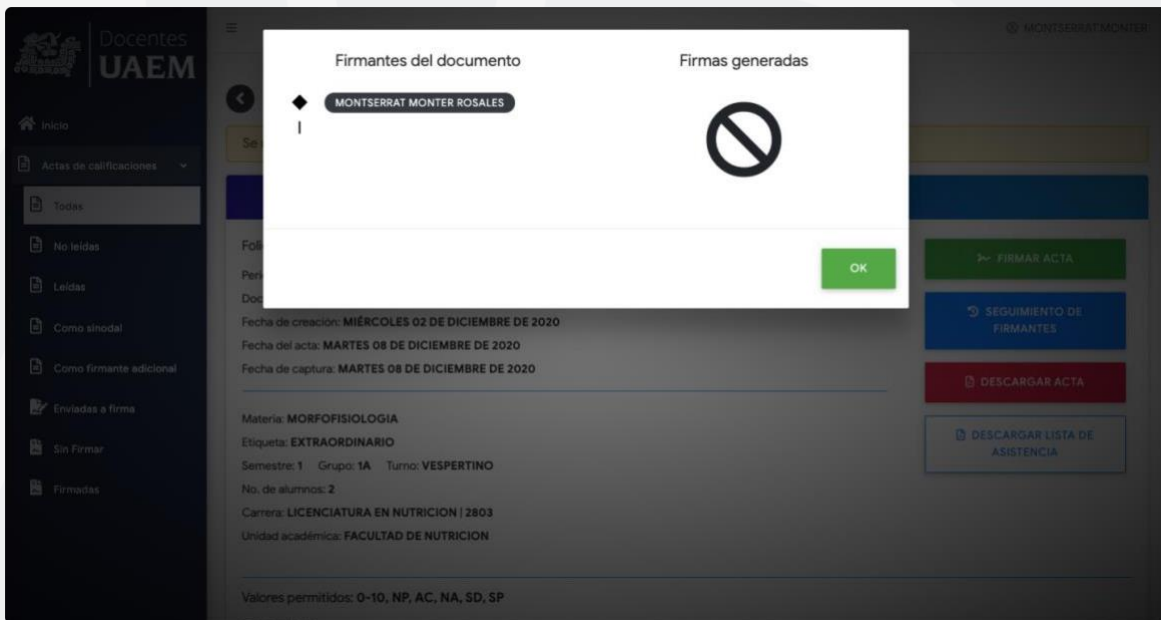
Docentes UAEM

Inicio

Actas de calificaciones

Todas

No leídas

Leídas

Como sinodal

Como firmante adicional

Enviadas a firma

Sin Firmar

Firmadas

MONTSERRAT MONTER

Firmantes del documento

MONTSERRAT MONTER ROSALES

Firmas generadas

OK

Se

Fol

Peri

Doc

Fecha de creación: MIÉRCOLES 02 DE DICIEMBRE DE 2020

Fecha del acta: MARTES 08 DE DICIEMBRE DE 2020

Fecha de captura: MARTES 08 DE DICIEMBRE DE 2020

Materia: MORFOFISIOLOGIA

Etiqueta: EXTRAORDINARIO

Semestre: 1 Grupo: 1A Turno: VESPERTINO

No. de alumnos: 2

Carrera: LICENCIATURA EN NUTRICION | 2803

Unidad académica: FACULTAD DE NUTRICION

FIRMAR ACTA

SEGUIMIENTO DE FIRMANTES

DESCARGAR ACTA

DESCARGAR LISTA DE ASISTENCIA

Valores permitidos: 0-10, NP, AC, NA, SD, SP